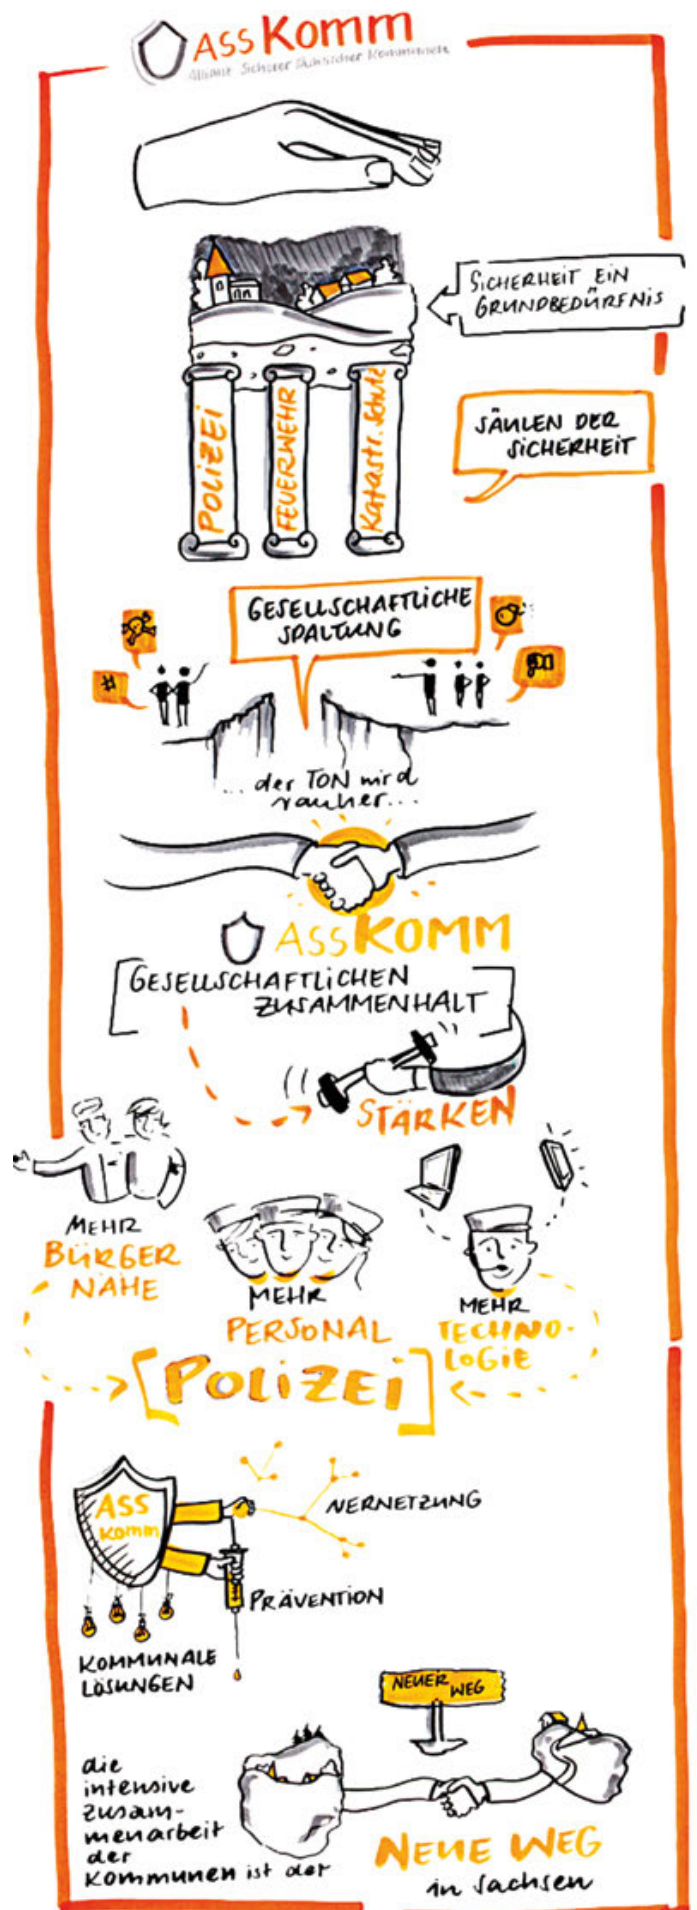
AssKomm
Allianz Sicherer Sächsischer Kommunen

SICHERHEIT EIN GRUNDBEDÜRFNIS

POLIZEI
FEUERWEHR
Katastr. Schutz

SÄULEN DER SICHERHEIT

GESELLSCHAFTLICHE SPALTUNG

#

... der TON wird rauher...

ASSKOMM

GESELLSCHAFTLICHEN ZUSAMMENHALT

STÄRKEN

MEHR BÜRGER NÄHE

MEHR PERSONAL

MEHR TECHNO-LOGIE

POLIZEI

ASS Komm

VERNETZUNG

PRÄVENTION

KOMMUNALE LÖSUNGEN

NEUER WEG

die intensive Zusammenarbeit der Kommunen ist der

NEUE WEG in Sachsen